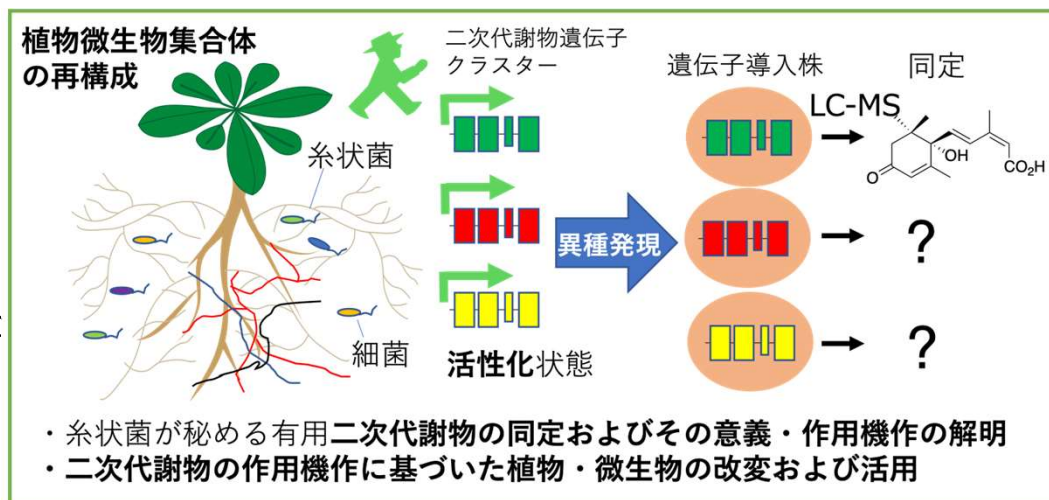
植物微生物集合体の再構成

糸状菌

細菌

二次代謝物遺伝子クラスター

活性化状態

異種発現

遺伝子導入株

LC-MS

同定

OH

$CO_2H$

O

?

?

・糸状菌が秘める有用二次代謝物の同定およびその意義・作用機作の解明
・二次代謝物の作用機作に基づいた植物・微生物の改変および活用